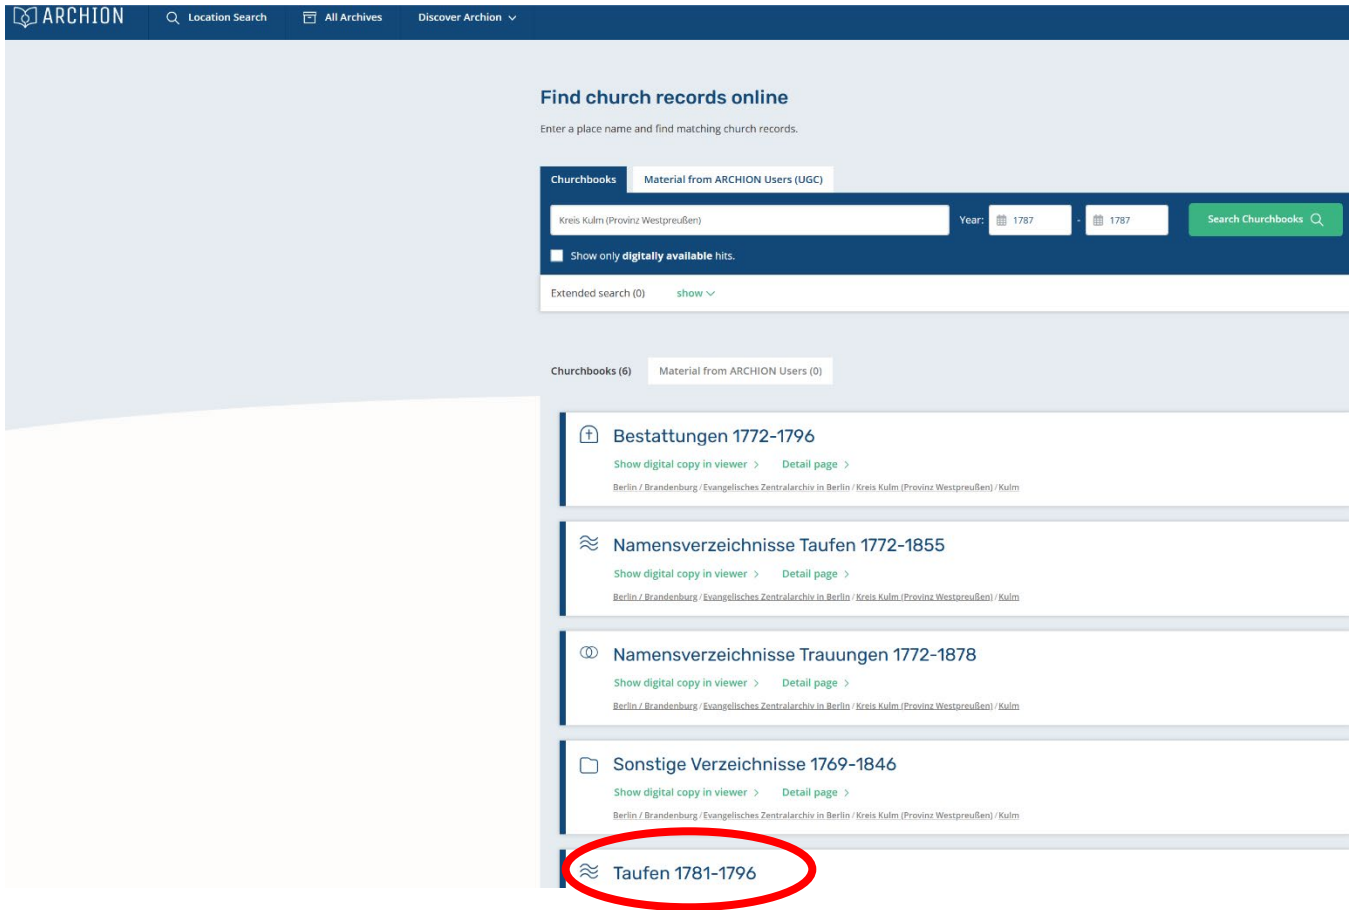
ARCHION Location Search All Archives Discover Archion

Find church records online

Enter a place name and find matching church records.

Churchbooks | Material from ARCHION Users (UGC)

Kreis Kulm (Provinz Westpreußen) Year: 1787 - 1787 Search Churchbooks

Show only **digitally available** hits.

Extended search (0) show

Churchbooks (6) | Material from ARCHION Users (0)

Bestattungen 1772-1796
Show digital copy in viewer > Detail page >
Berlin / Brandenburg / Evangelisches Zentralarchiv in Berlin / Kreis Kulm (Provinz Westpreußen) / Kulm

Namensverzeichnisse Taufen 1772-1855
Show digital copy in viewer > Detail page >
Berlin / Brandenburg / Evangelisches Zentralarchiv in Berlin / Kreis Kulm (Provinz Westpreußen) / Kulm

Namensverzeichnisse Trauungen 1772-1878
Show digital copy in viewer > Detail page >
Berlin / Brandenburg / Evangelisches Zentralarchiv in Berlin / Kreis Kulm (Provinz Westpreußen) / Kulm

Sonstige Verzeichnisse 1769-1846
Show digital copy in viewer > Detail page >
Berlin / Brandenburg / Evangelisches Zentralarchiv in Berlin / Kreis Kulm (Provinz Westpreußen) / Kulm

Taufen 1781-1796